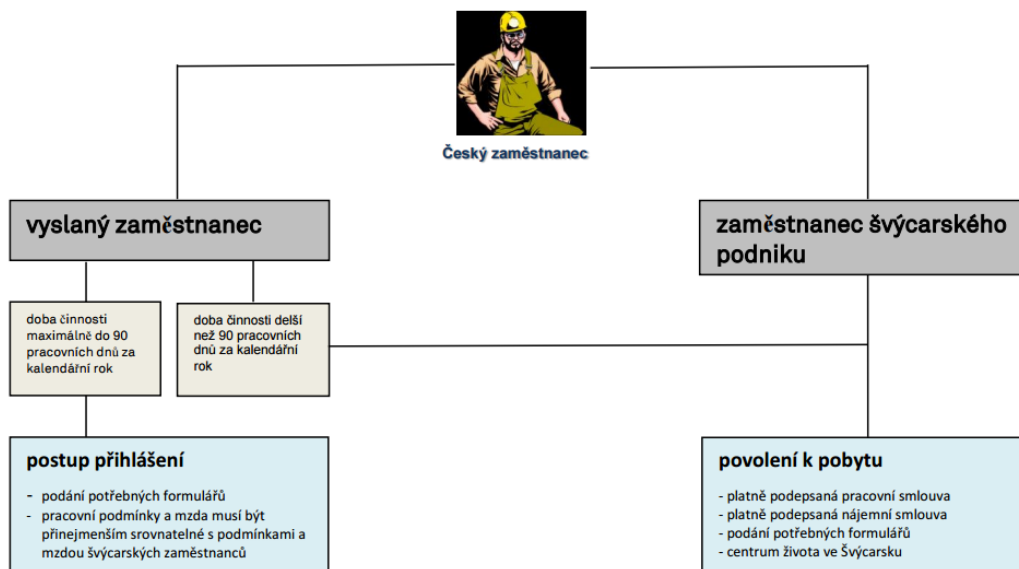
Český zaměstnanec

vyslaný zaměstnanec

zaměstnanec švýcarského podniku

doba činnosti maximálně do 90 pracovních dnů za kalendářní rok

doba činnosti delší než 90 pracovních dnů za kalendářní rok

postup přihlášení

- podání potřebných formulářů
- pracovní podmínky a mzda musí být přinejmenším srovnatelné s podmínkami a mzdou švýcarských zaměstnanců

povolení k pobytu

- platně podepsaná pracovní smlouva
- platně podepsaná nájemní smlouva
- podání potřebných formulářů
- centrum života ve Švýcarsku